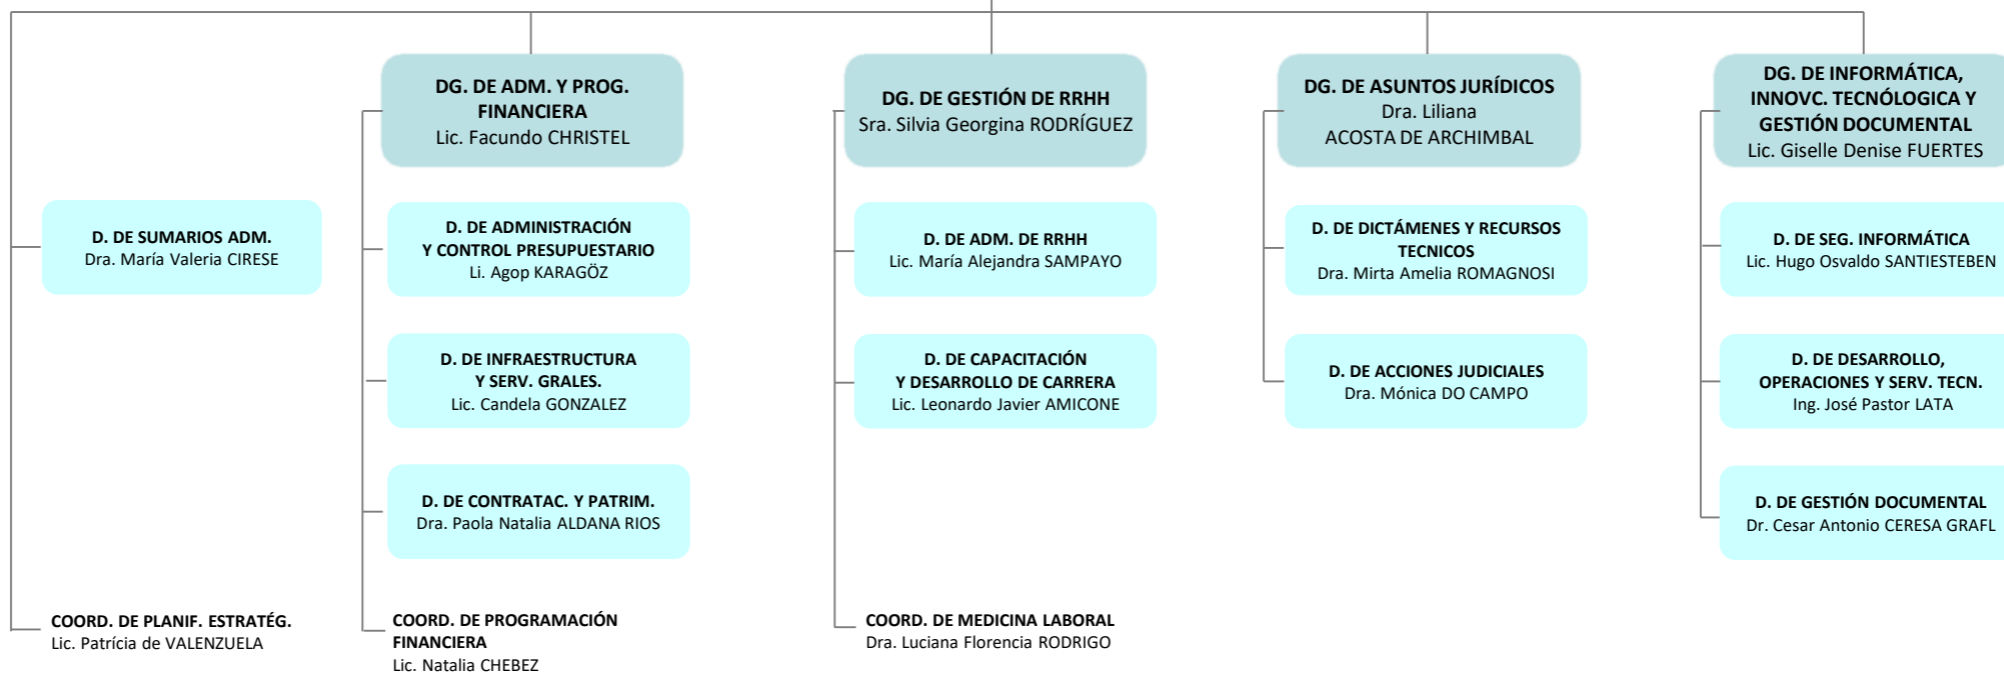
D. DE SUMARIOS ADM.
Dra. María Valeria CIRESE

COORD. DE PLANIF. ESTRATÉG.
Lic. Patrícia de VALENZUELA

DG. DE ADM. Y PROG. FINANCIERA
Lic. Facundo CHRISTEL

D. DE ADMINISTRACIÓN Y CONTROL PRESUPUESTARIO
Li. Agop KARAGÖZ

D. DE INFRAESTRUCTURA Y SERV. GRALES.
Lic. Candela GONZALEZ

D. DE CONTRATAC. Y PATRIM.
Dra. Paola Natalia ALDANA RIOS

COORD. DE PROGRAMACIÓN FINANCIERA
Lic. Natalia CHEBEZ

DG. DE GESTIÓN DE RRHH
Sra. Silvia Georgina RODRÍGUEZ

D. DE ADM. DE RRHH
Lic. María Alejandra SAMPAYO

D. DE CAPACITACIÓN Y DESARROLLO DE CARRERA
Lic. Leonardo Javier AMICONE

COORD. DE MEDICINA LABORAL
Dra. Luciana Florencia RODRIGO

DG. DE ASUNTOS JURÍDICOS
Dra. Liliana ACOSTA DE ARCHIMBAL

D. DE DICTÁMENES Y RECURSOS TECNICOS
Dra. Mirta Amelia ROMAGNOSI

D. DE ACCIONES JUDICIALES
Dra. Mónica DO CAMPO

DG. DE INFORMÁTICA, INNOVC. TECNÓLOGICA Y GESTIÓN DOCUMENTAL
Lic. Giselle Denise FUERTES

D. DE SEG. INFORMÁTICA
Lic. Hugo Osvaldo SANTIESTEBEN

D. DE DESARROLLO, OPERACIONES Y SERV. TECN.
Ing. José Pastor LATA

D. DE GESTIÓN DOCUMENTAL
Dr. Cesar Antonio CERESA GRAFL